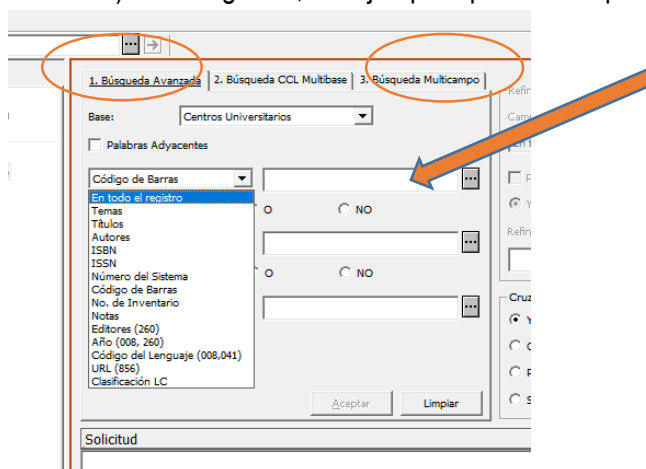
1. Búsqueda Avanzada | 2. Búsqueda CCL Multibase | 3. Búsqueda Multicampo

Base: Centros Universitarios

Palabras Adyacentes

Código de Barras

En todo el registro
Temas
Títulos
Autores
ISBN
ISSN
Número del Sistema
Código de Barras
No. de Inventario
Notas
Editores (260)
Año (008, 260)
Código del Lenguaje (008,041)
URL (856)
Clasificación LC

O NO

O NO

Aceptar Limpiar

Solicitud

Refin

Cam

En t

Y

Refin

Cruz

Y

O

P

S